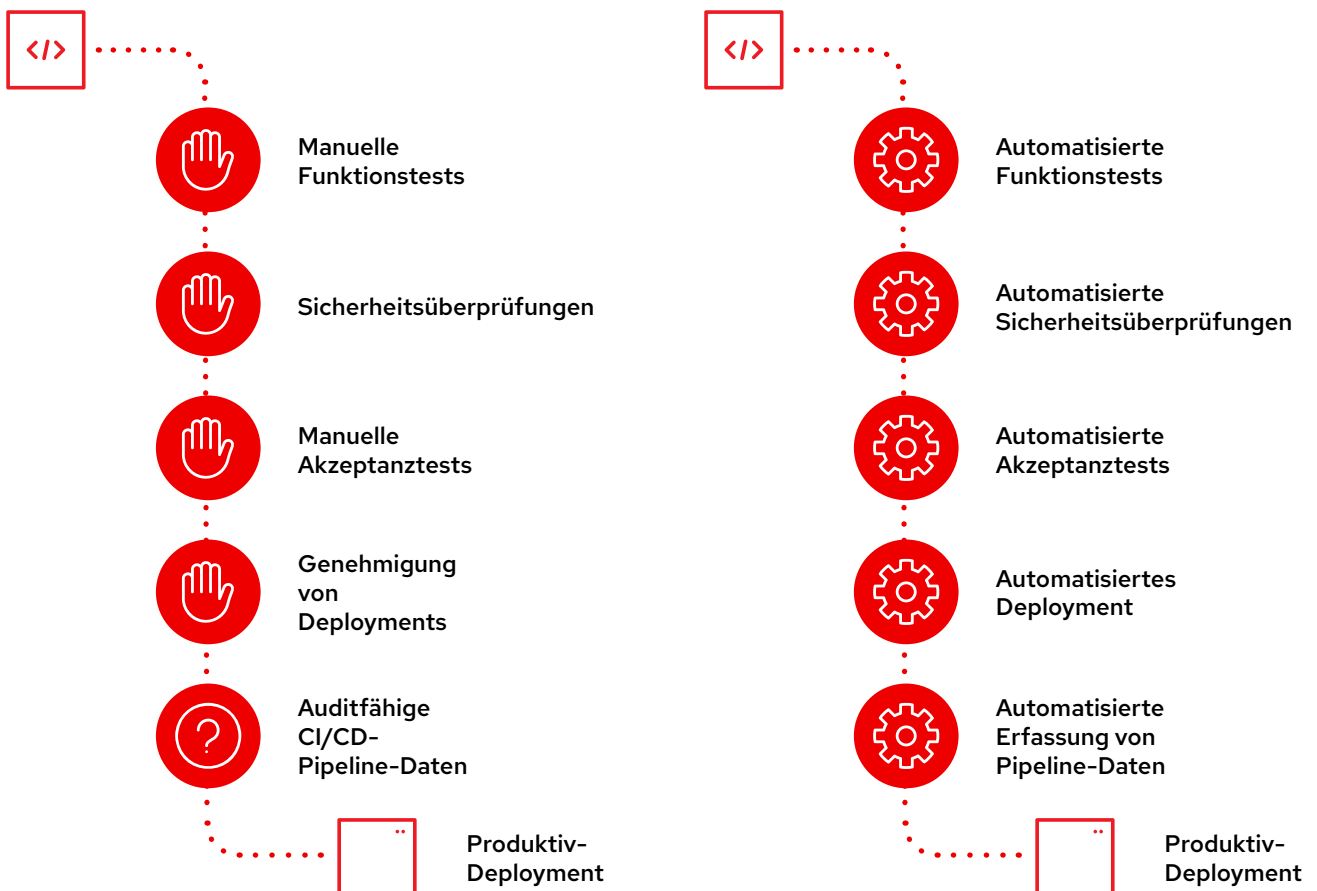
</>

Manuelle Funktionstests

Sicherheitsüberprüfungen

Manuelle Akzeptanztests

Genehmigung von Deployments

?

Auditfähige CI/CD-Pipeline-Daten

Produktiv-Deployment

</>

Automatisierte Funktionstests

Automatisierte Sicherheitsüberprüfungen

Automatisierte Akzeptanztests

Automatisiertes Deployment

Automatisierte Erfassung von Pipeline-Daten

Produktiv-Deployment